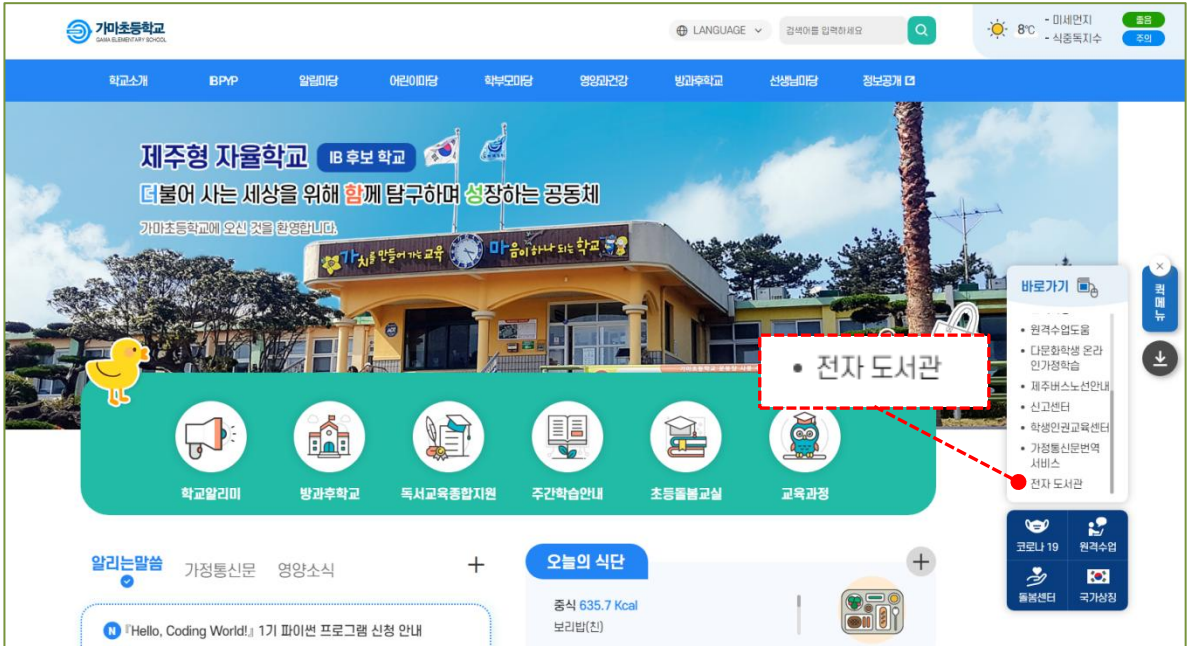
가마초등학교
GAMA ELEMENTARY SCHOOL

LANGUAGE
검색어를 입력하세요

8℃ - 미세먼지 좋음
- 식중독지수 주의

학교소개 IB PYP 알림마당 어린이마당 학부모마당 영양과건강 방과후학교 선생님마당 정보공개

제주형 자율학교 IB 후보 학교
더불어 사는 세상을 위해 함께 탐구하며 성장하는 공동체
가마초등학교에 오신 것을 환영합니다.

가치를 만들어 가는 교육 마음이 하나 되는 학교

바로가기
• 원격수업도움
• 다문화학생 온라인가정학습
• 제주버스노선안내
• 신고센터
• 학생인권교육센터
• 가정통신문번역서비스
• 전자 도서관

• 전자 도서관

퀵메뉴

학교알리미 방과후학교 독서교육종합지원 주간학습안내 초등돌봄교실 교육과정

코로나 19 원격수업
돌봄센터 국가상징

알리는말씀 가정통신문 영양소식 +
N 『Hello, Coding World!』 1기 파이썬 프로그램 신청 안내

오늘의 식단 +
중식 635.7 Kcal
보리밥(친)